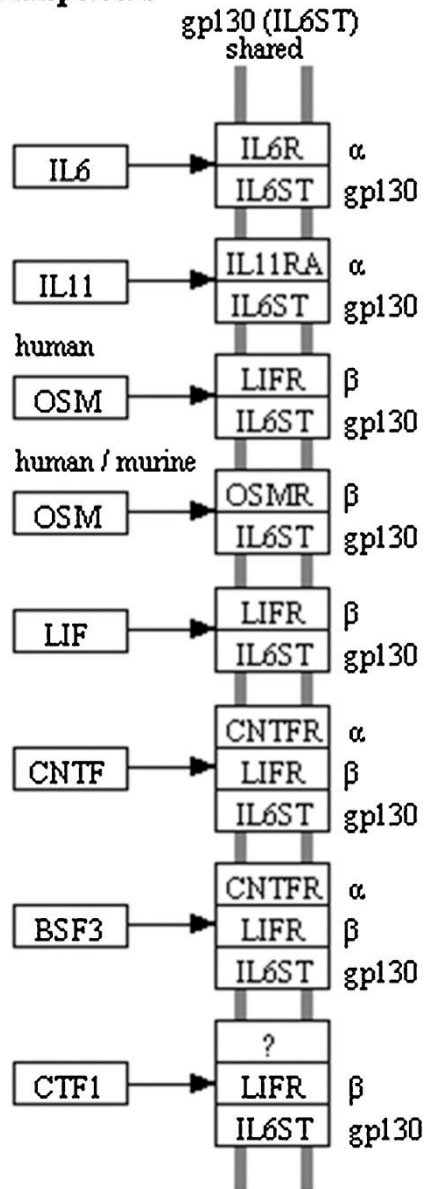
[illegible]

gp130 (IL6ST) shared

IL6
IL6R α
IL6ST gp130

IL11
IL11RA α
IL6ST gp130

human
OSM
LIFR β
IL6ST gp130

human / murine
OSM
OSMR β
IL6ST gp130

LIF
LIFR β
IL6ST gp130

CNTF
CNTFR α
LIFR β
IL6ST gp130

BSF3
CNTFR α
LIFR β
IL6ST gp130

CTF1
?
LIFR β
IL6ST gp130